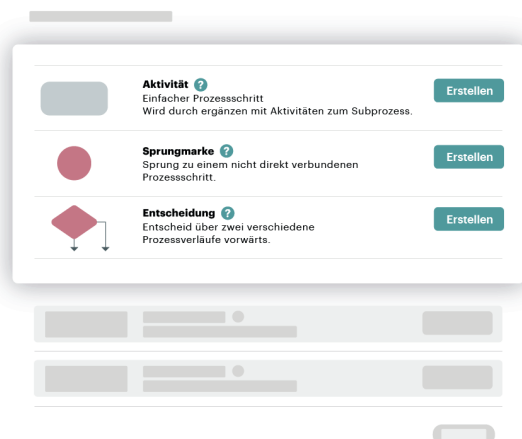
Aktivität ?
Einfacher Prozessschritt
Wird durch ergänzen mit Aktivitäten zum Subprozess.

Erstellen

Sprungmarke ?
Sprung zu einem nicht direkt verbundenen Prozessschritt.

Erstellen

Entscheidung ?
Entscheid über zwei verschiedene Prozessverläufe vorwärts.

Erstellen